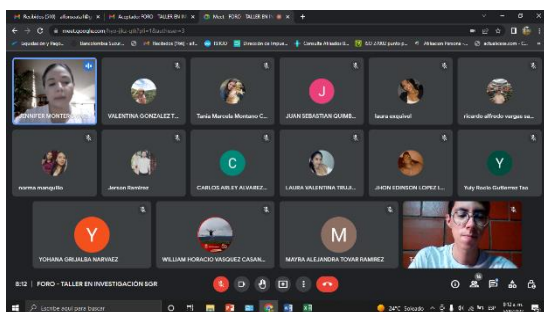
Recibidos (59) · Aceptado: FORO · TALLER EN I · Meet · FORO · TALLER EN I
meet.google.com
JENNIFER MONTENEGRO
VALENTINA GONZALEZ T...
Tania Marcela Montano C...
JUAN SEBASTIAN QUIME...
laura esquivel
ricardo alfredo vargas se...
norma mangulilo
Jerson Ramirez
CARLOS ARLEY ALVAREZ...
LAURA VALENTINA TRUJ...
JHON EDINSON LOPEZ L...
Yuly Rocio Gutierrez Tov
YOHANA GRIJALBA NARVAEZ
WILLIAM HORACIO VASQUEZ CASAN...
MAYRA ALEJANDRA TOVAR RAMIREZ
8:12 | FORO - TALLER EN INVESTIGACIÓN SGR
Escribe aquí para buscar
24°C Soleado